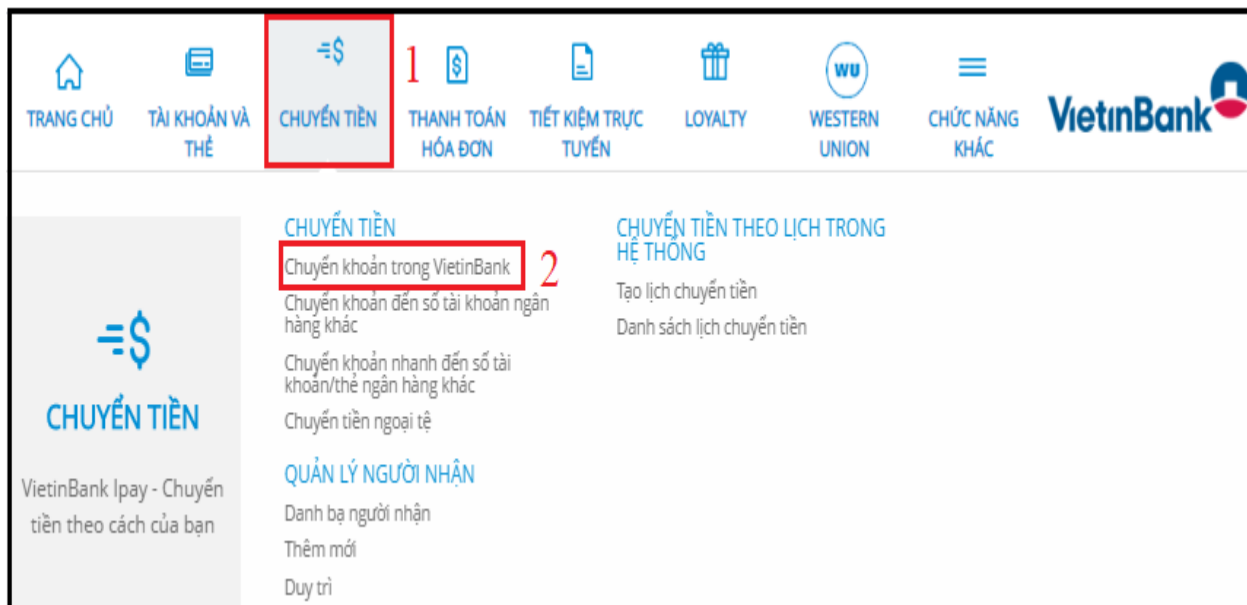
TRANG CHỦ
TÀI KHOẢN VÀ THẺ
CHUYỂN TIỀN
1
THANH TOÁN HÓA ĐƠN
TIẾT KIỆM TRỰC TUYẾN
LOYALTY
WU
WESTERN UNION
CHỨC NĂNG KHÁC
VietinBank

CHUYỂN TIỀN

VietinBank Ipay - Chuyển tiền theo cách của bạn

CHUYỂN TIỀN
Chuyển khoản trong VietinBank
2
Chuyển khoản đến số tài khoản ngân hàng khác
Chuyển khoản nhanh đến số tài khoản/thẻ ngân hàng khác
Chuyển tiền ngoại tệ

QUẢN LÝ NGƯỜI NHẬN
Danh bạ người nhận
Thêm mới
Duy trì

CHUYỂN TIỀN THEO LỊCH TRONG HỆ THỐNG
Tạo lịch chuyển tiền
Danh sách lịch chuyển tiền